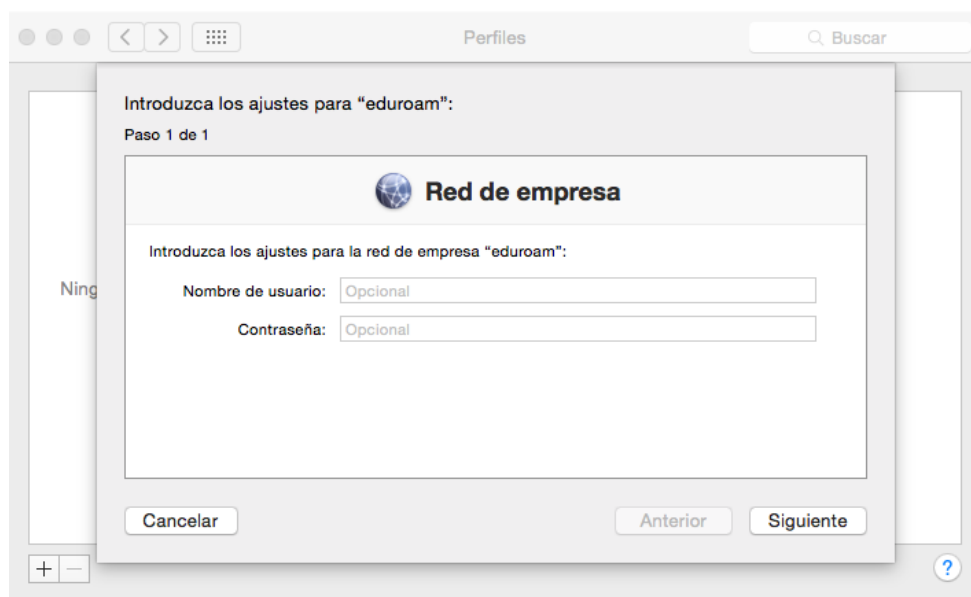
Perfiles

Buscar

Introduzca los ajustes para “eduroam”:

Paso 1 de 1

Red de empresa

Introduzca los ajustes para la red de empresa “eduroam”:

Nombre de usuario: Opcional

Contraseña: Opcional

Ning

Cancelar

Anterior

Siguiente

+ −

?